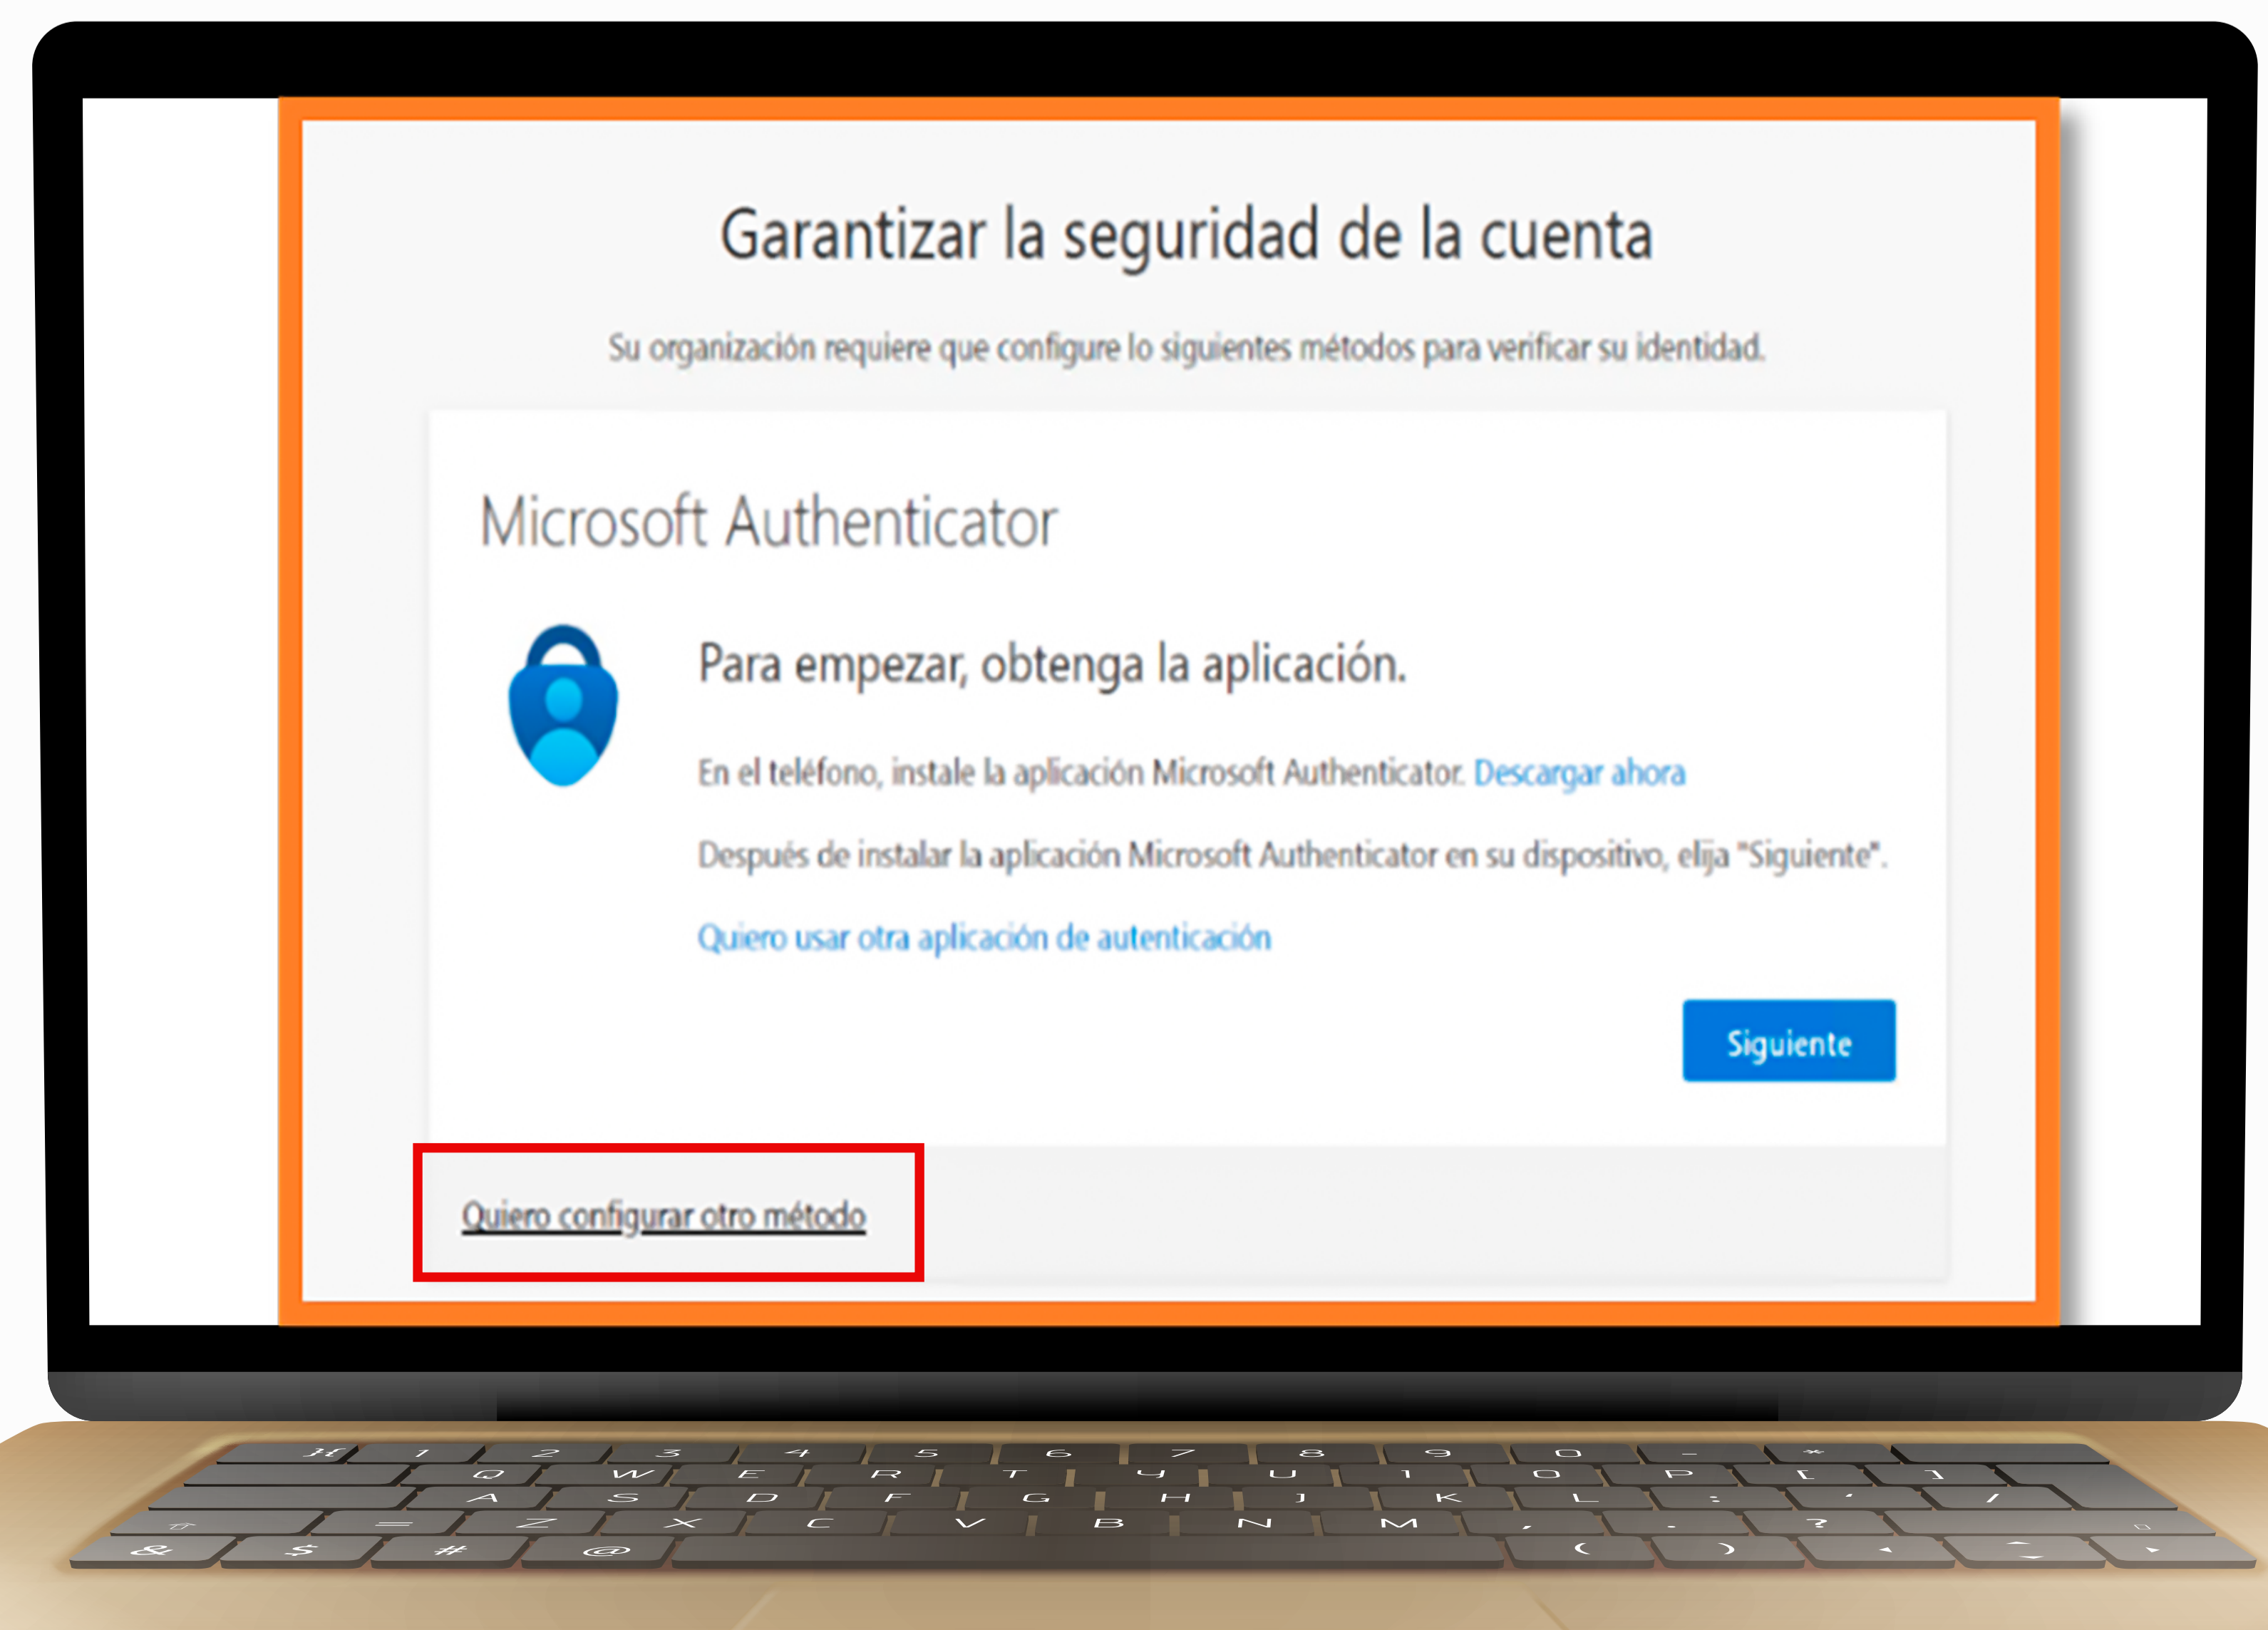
Garantizar la seguridad de la cuenta

Su organización requiere que configure lo siguientes métodos para verificar su identidad.

Microsoft Authenticator

Para empezar, obtenga la aplicación.

En el teléfono, instale la aplicación Microsoft Authenticator. Descargar ahora

Después de instalar la aplicación Microsoft Authenticator en su dispositivo, elija "Siguiente".

Quiero usar otra aplicación de autenticación

Siguiente

Quiero configurar otro método